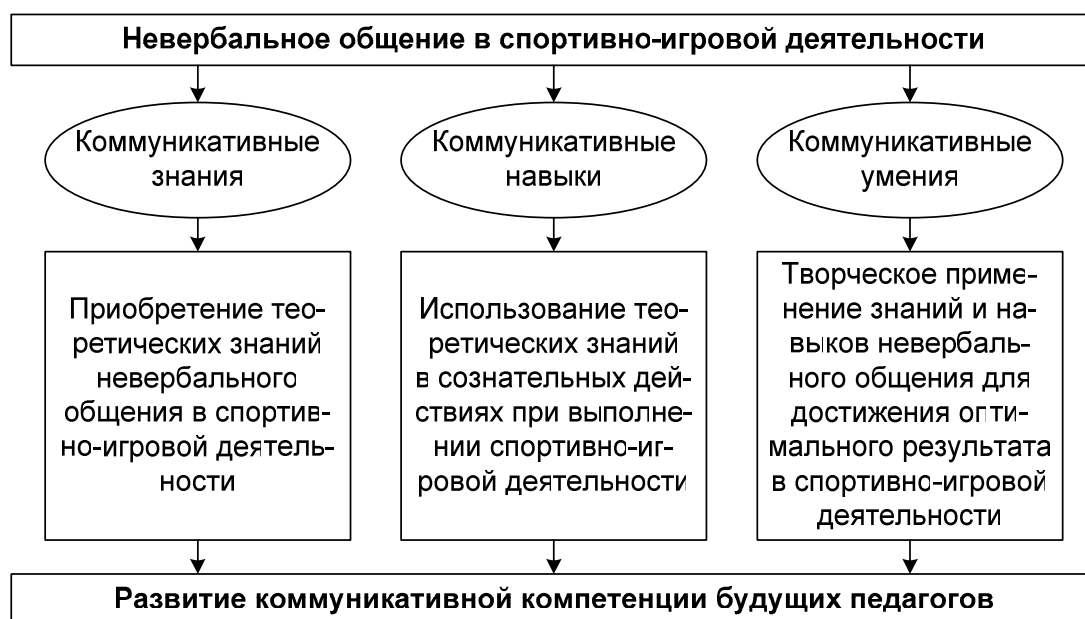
Невербальное общение в спортивно-игровой деятельности

Коммуникативные знания

Коммуникативные навыки

Коммуникативные умения

Приобретение теоретических знаний невербального общения в спортивно-игровой деятельности

Использование теоретических знаний в сознательных действиях при выполнении спортивно-игровой деятельности

Творческое применение знаний и навыков невербального общения для достижения оптимального результата в спортивно-игровой деятельности

Развитие коммуникативной компетенции будущих педагогов